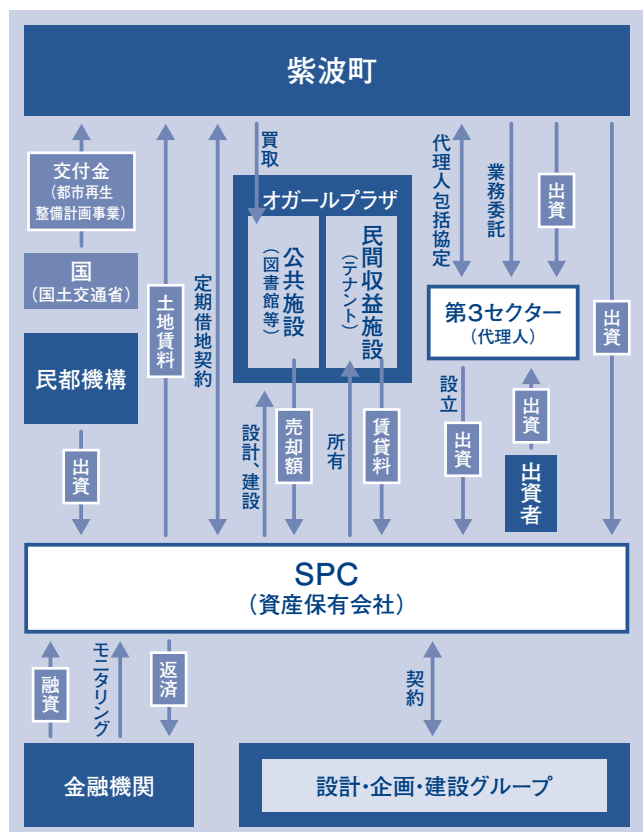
紫波町

交付金
(都市再生整備計画事業)

国
(国土交通省)

民都機構

出資

土地賃料

定期借地契約

買取

オガールプラザ

公共施設
(図書館等)

民間収益施設
(テナント)

設計、建設

売却額

所有

賃貸料

代理人包括協定

業務委託

出資

第3セクター
(代理人)

設立

出資

出資

出資者

出資

SPC
(資産保有会社)

融資

モニタリング

返済

契約

金融機関

設計・企画・建設グループ